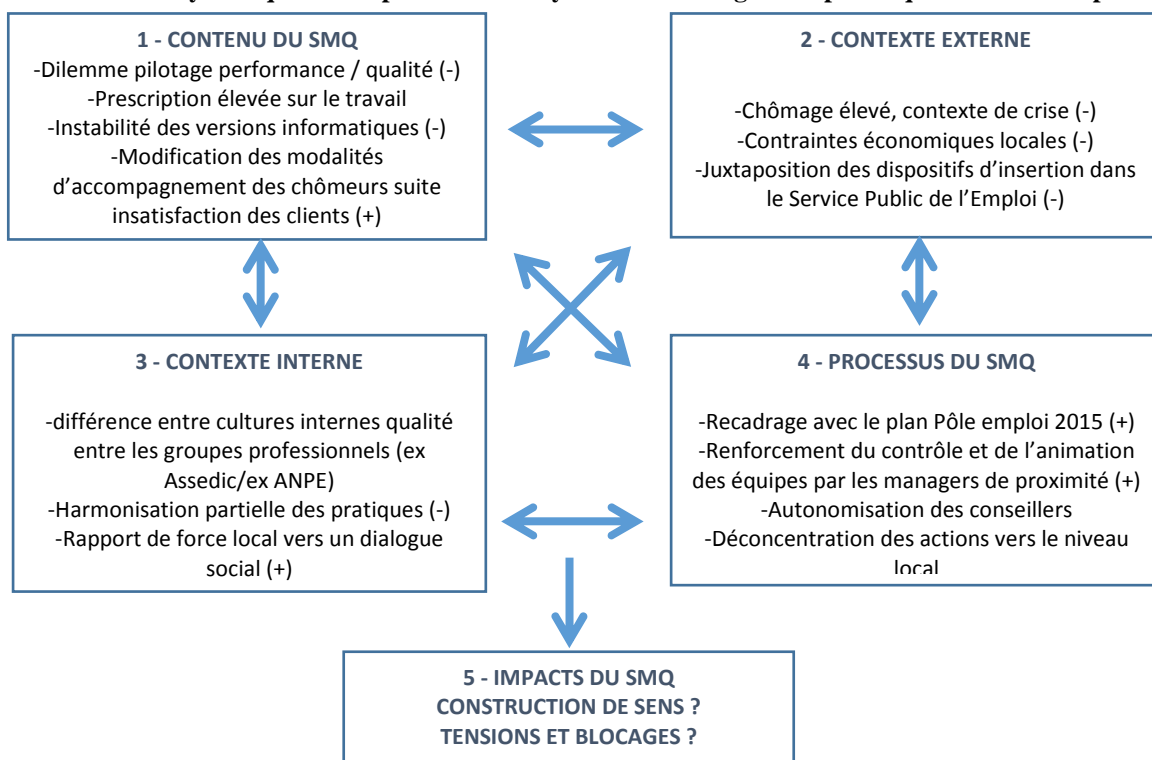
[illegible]

1 - CONTENU DU SMQ
-Dilemme pilotage performance / qualité (-)
-Prescription élevée sur le travail
-Instabilité des versions informatiques (-)
-Modification des modalités d'accompagnement des chômeurs suite insatisfaction des clients (+)

2 - CONTEXTE EXTERNE
-Chômage élevé, contexte de crise (-)
-Contraintes économiques locales (-)
-Juxtaposition des dispositifs d'insertion dans le Service Public de l'Emploi (-)

3 - CONTEXTE INTERNE
-différence entre cultures internes qualité entre les groupes professionnels (ex Assedic/ex ANPE)
-Harmonisation partielle des pratiques (-)
-Rapport de force local vers un dialogue social (+)

4 - PROCESSUS DU SMQ
-Recadrage avec le plan Pôle emploi 2015 (+)
-Renforcement du contrôle et de l'animation des équipes par les managers de proximité (+)
-Autonomisation des conseillers
-Déconcentration des actions vers le niveau local

5 - IMPACTS DU SMQ
CONSTRUCTION DE SENS ?
TENSIONS ET BLOCAGES ?